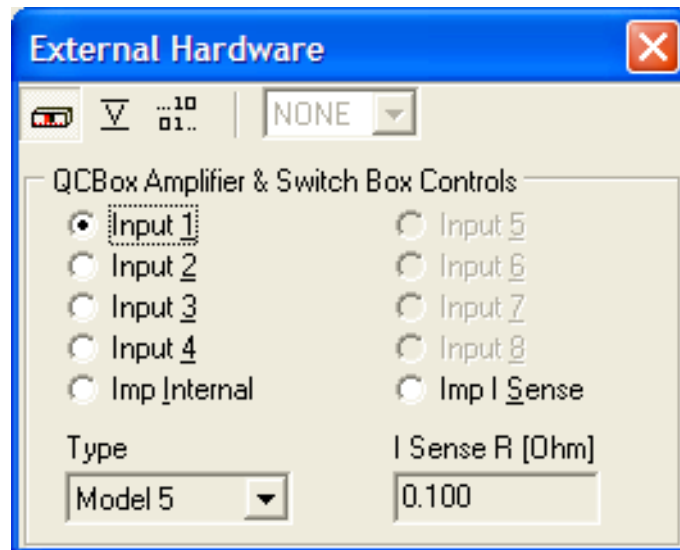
External Hardware

V ...10 01..

NONE

QCBox Amplifier & Switch Box Controls

Input 1
Input 2
Input 3
Input 4
Imp Internal

Input 5
Input 6
Input 7
Input 8
Imp I Sense

Type
Model 5

I Sense R [Ohm]
0.100